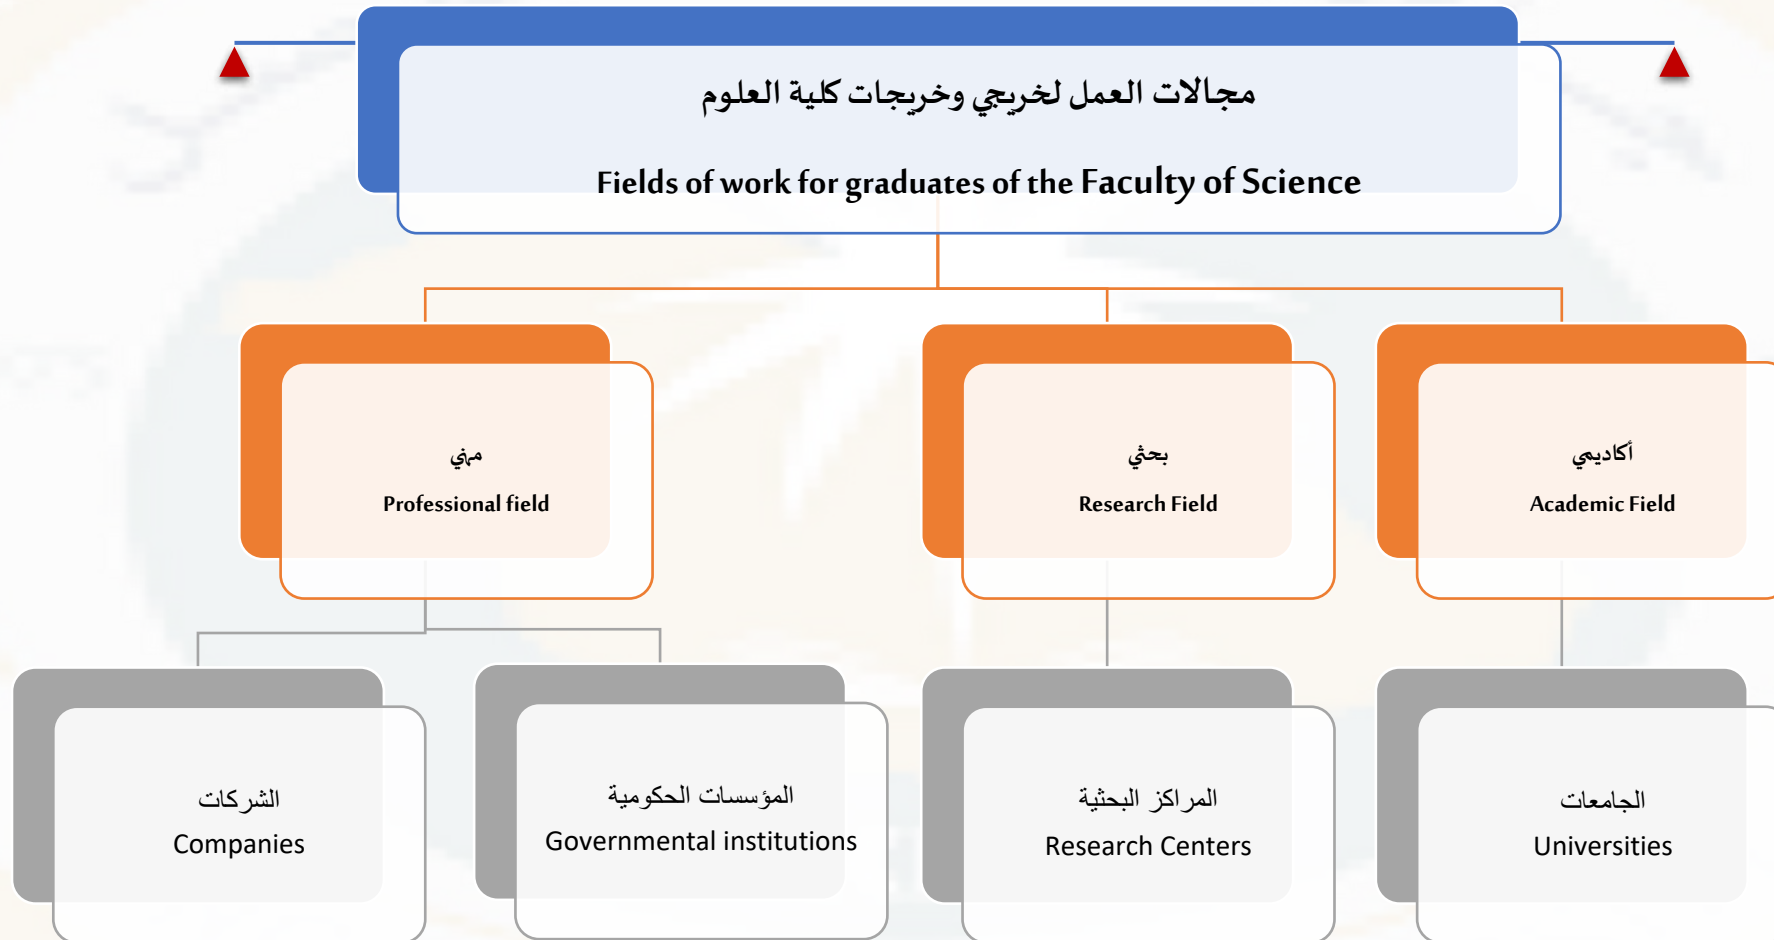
مجالات العمل لخريجي وخريجات كلية العلوم

Fields of work for graduates of the Faculty of Science

مهني
Professional field

بحثي
Research Field

أكاديمي
Academic Field

الشركات
Companies

المؤسسات الحكومية
Governmental institutions

المراكز البحثية
Research Centers

الجامعات
Universities